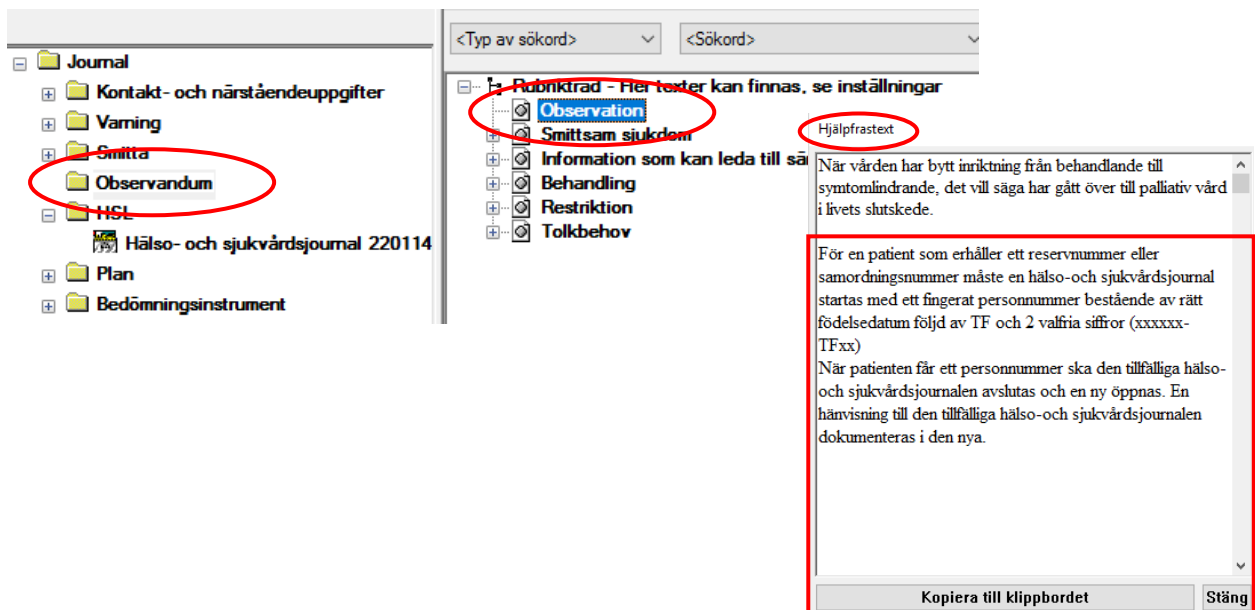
Journal
Kontakt- och närståendeuppgifter
Varning
Smitta
Observandum
HSL
Hälso- och sjukvårdsjournal 220114
Plan
Bedömningsinstrument

<Typ av sökord>
<Sökord>

Rubrikträd - Här texter kan finnas, se inställningar
Observation
Smittsam sjukdom
Information som kan leda till sä
Behandling
Restriktion
Tolkbehov

Hjälpfrastext

När vården har bytt inriktning från behandlande till symtomlindrande, det vill säga har gått över till palliativ vård i livets slutskede.

För en patient som erhåller ett reservnummer eller samordningsnummer måste en hälso-och sjukvårdsjournal startas med ett fingerat personnummer bestående av rätt födelsedatum följd av TF och 2 valfria siffror (xxxxxx-TFxx)
När patienten får ett personnummer ska den tillfälliga hälso- och sjukvårdsjournalen avslutas och en ny öppnas. En hänvisning till den tillfälliga hälso-och sjukvårdsjournalen dokumenteras i den nya.

Kopiera till klippbordet
Stäng